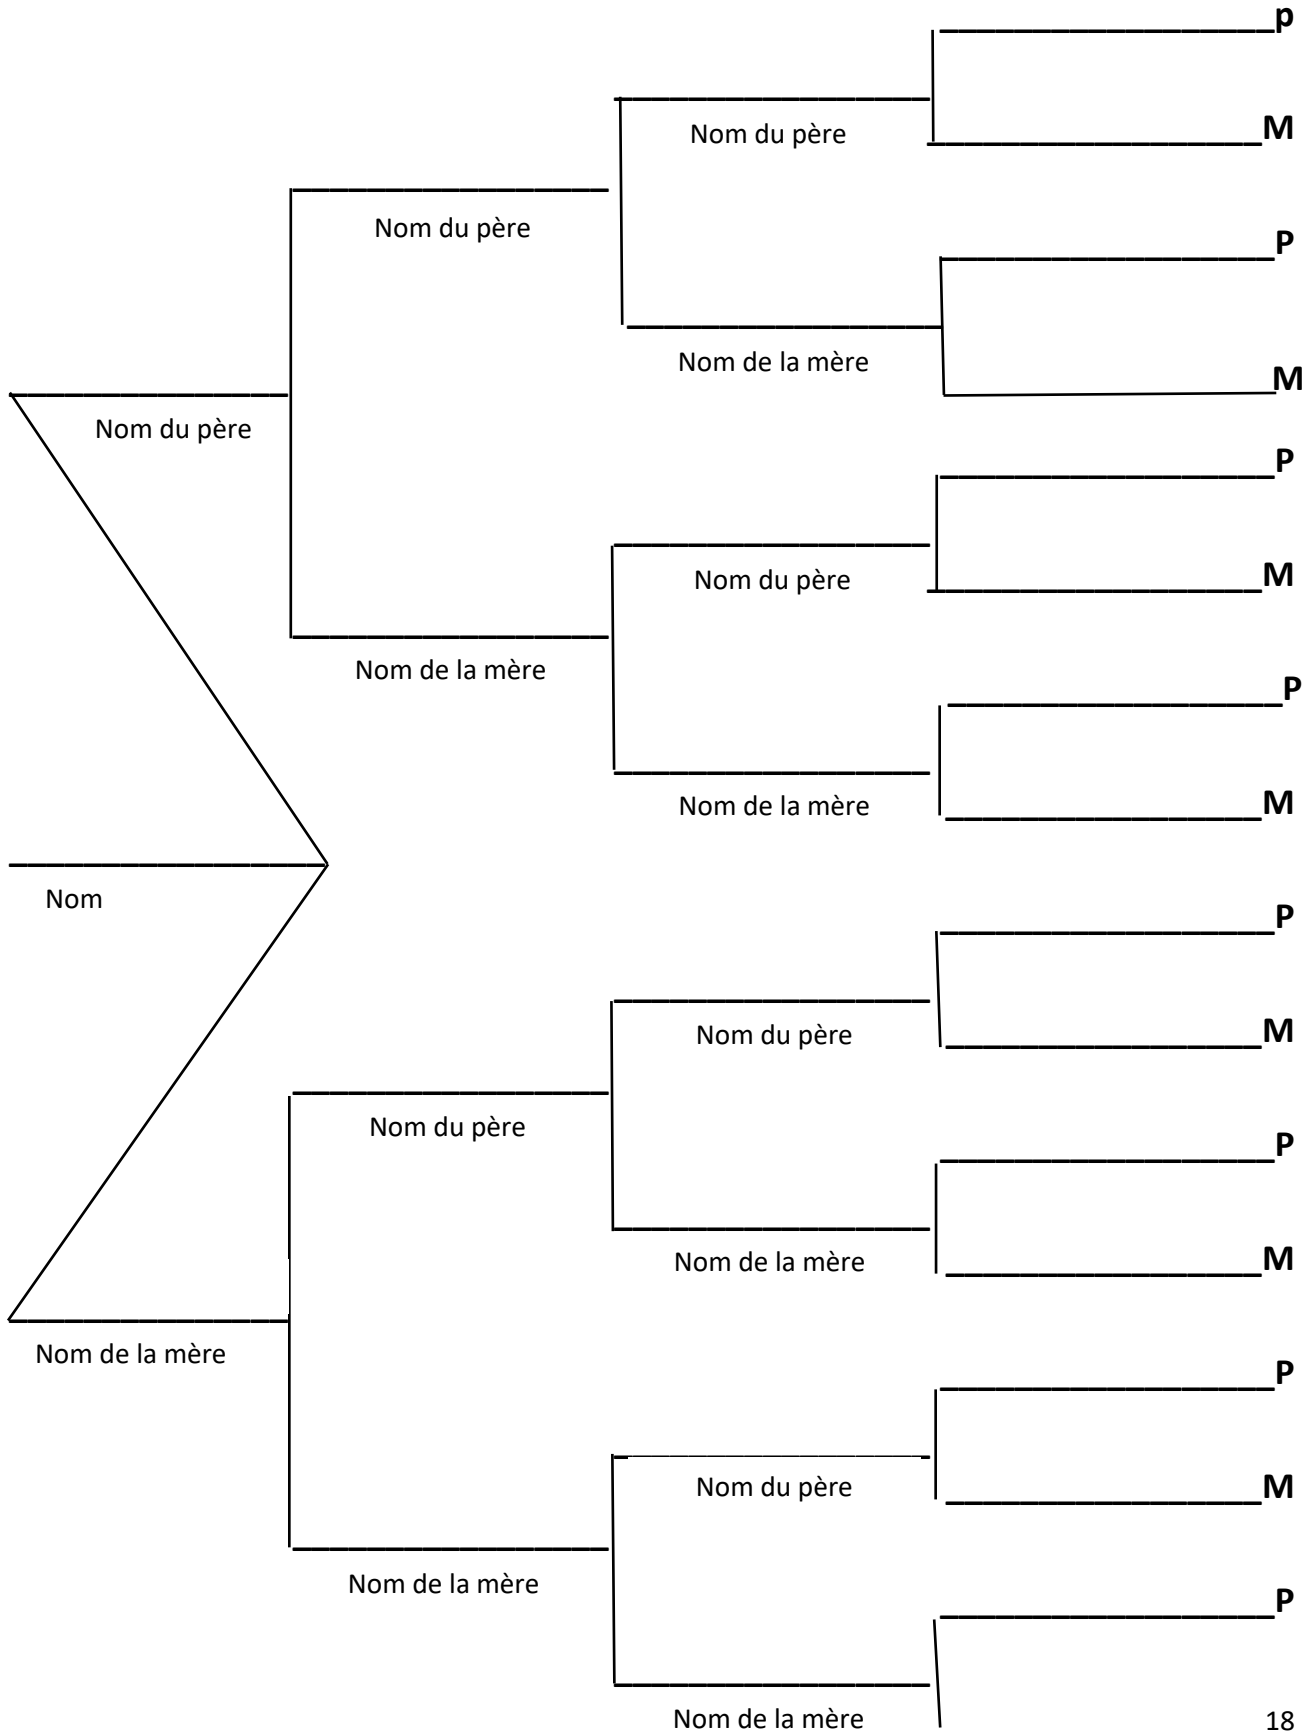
p

Nom du père

M

Nom du père

P

Nom de la mère

M

Nom du père

P

Nom du père

M

Nom de la mère

P

Nom de la mère

M

Nom

P

Nom du père

M

Nom du père

P

Nom de la mère

M

Nom de la mère

P

Nom du père

M

Nom de la mère

P

Nom de la mère

18